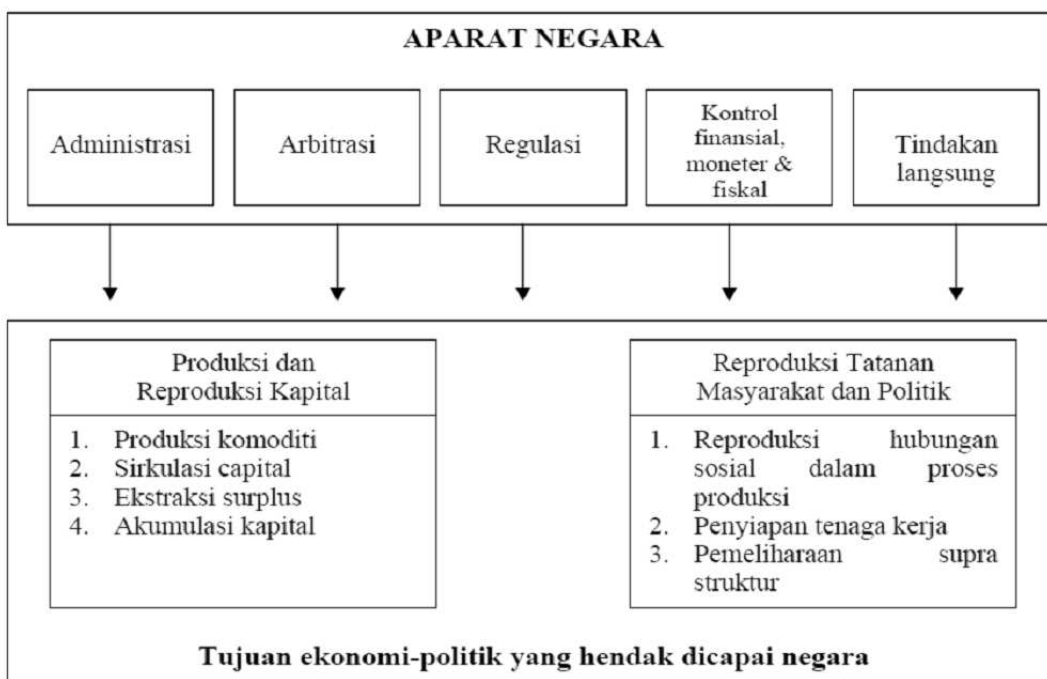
APARAT NEGARA

Administrasi

Arbitrasi

Regulasi

Kontrol finansial, moneter & fiskal

Tindakan langsung

Produksi dan Reproduksi Kapital

1. Produksi komoditi
2. Sirkulasi capital
3. Ekstraksi surplus
4. Akumulasi kapital

Reproduksi Tatanan Masyarakat dan Politik

1. Reproduksi hubungan sosial dalam proses produksi
2. Penyiapan tenaga kerja
3. Pemeliharaan supra struktur

Tujuan ekonomi-politik yang hendak dicapai negara